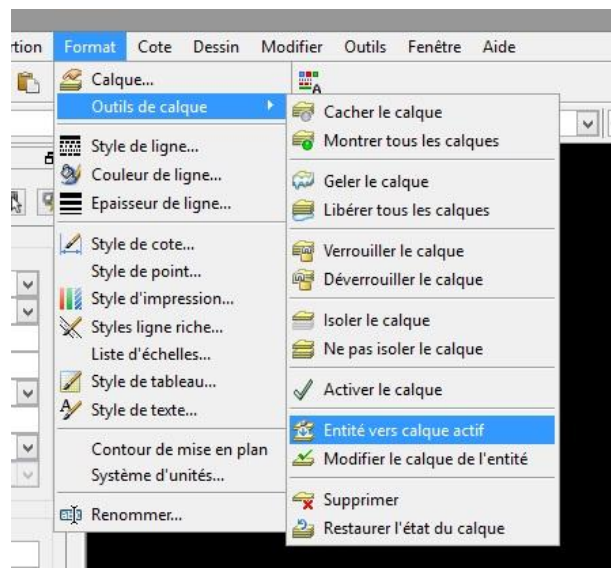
rtion Format Cote Dessin Modifier Outils Fenêtre Aide

Calque...
Outils de calque
Style de ligne...
Couleur de ligne...
Epaisseur de ligne...
Style de cote...
Style de point...
Style d'impression...
Styles ligne riche...
Liste d'échelles...
Style de tableau...
Style de texte...
Contour de mise en plan
Système d'unités...
Renommer...

Cacher le calque
Montrer tous les calques
Geler le calque
Libérer tous les calques
Verrouiller le calque
Déverrouiller le calque
Isoler le calque
Ne pas isoler le calque
Activer le calque
Entité vers calque actif
Modifier le calque de l'entité
Supprimer
Restaurer l'état du calque